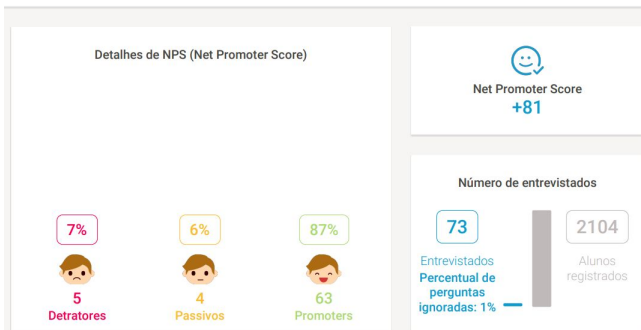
Detalhes de NPS (Net Promoter Score)

7%
5
Detratores

6%
4
Passivos

87%
63
Promoters

Net Promoter Score
+81

Número de entrevistados

73
Entrevistados

Percentual de perguntas ignoradas: 1%

2104
Alunos registrados